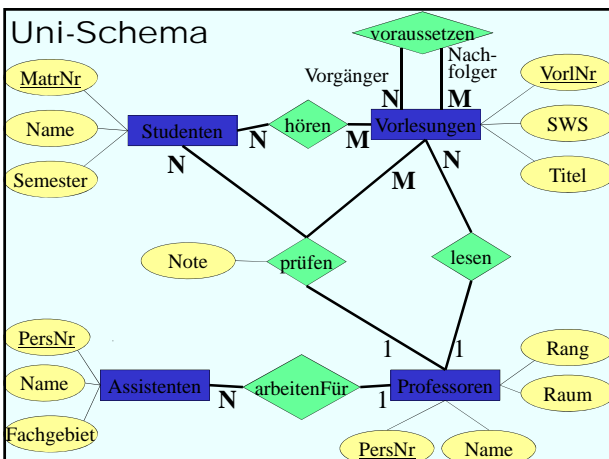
Uni-Schema

voraussetzen

Vorgänger

Nachfolger

N

M

MatrNr

VorlNr

Name

Studenten

N

hören

M

Vorlesungen

SWS

Semester

N

N

Titel

M

Note

prüfen

lesen

1

1

PersNr

Rang

Name

Assistenten

N

arbeitenFür

1

Professoren

Raum

Fachgebiet

PersNr

Name